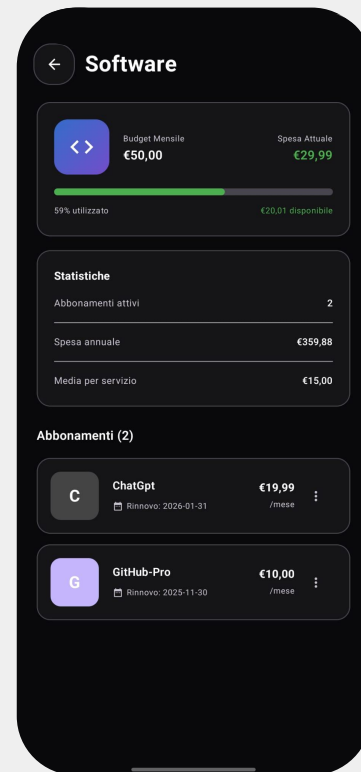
Software

<>

Budget Mensile
€50,00

Spesa Attuale
€29,99

59% utilizzato

€20,01 disponibile

Statistiche

| | |
|---|---|
| Abbonamenti attivi | 2 |
| Spesa annuale | €359,88 |
| Media per servizio | €15,00 |

Abbonamenti (2)

C
ChatGpt
Rinnovo: 2026-01-31
€19,99
/mese

G
GitHub-Pro
Rinnovo: 2025-11-30
€10,00
/mese